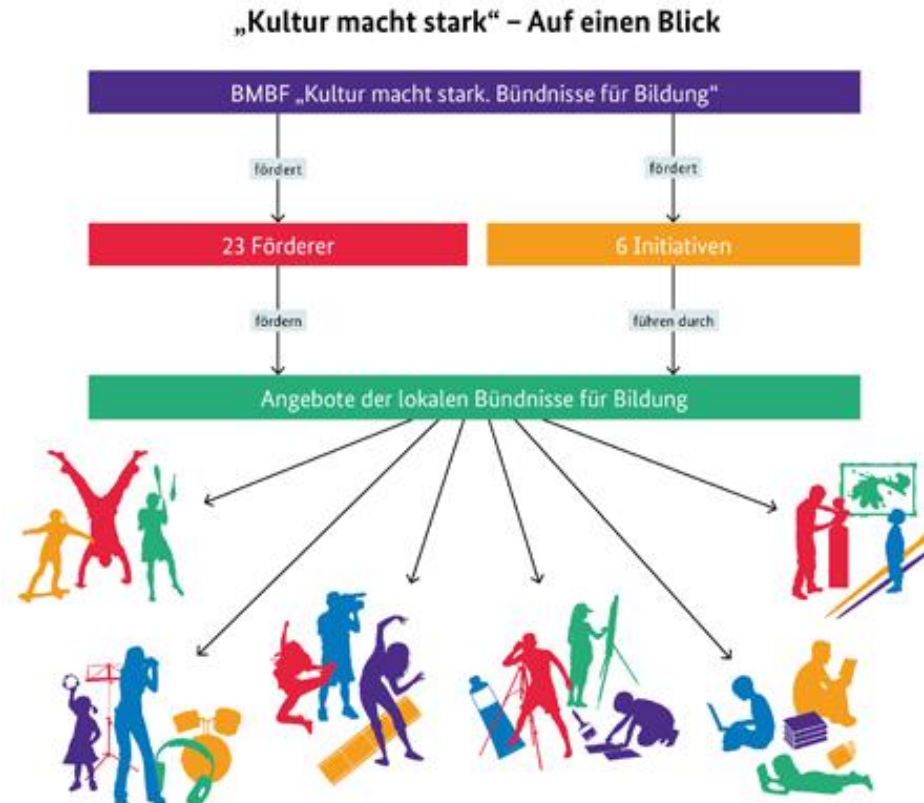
„Kultur macht stark“ – Auf einen Blick

BMBF „Kultur macht stark. Bündnisse für Bildung“

fördert

fördert

23 Förderer

6 Initiativen

fördern

führen durch

Angebote der lokalen Bündnisse für Bildung